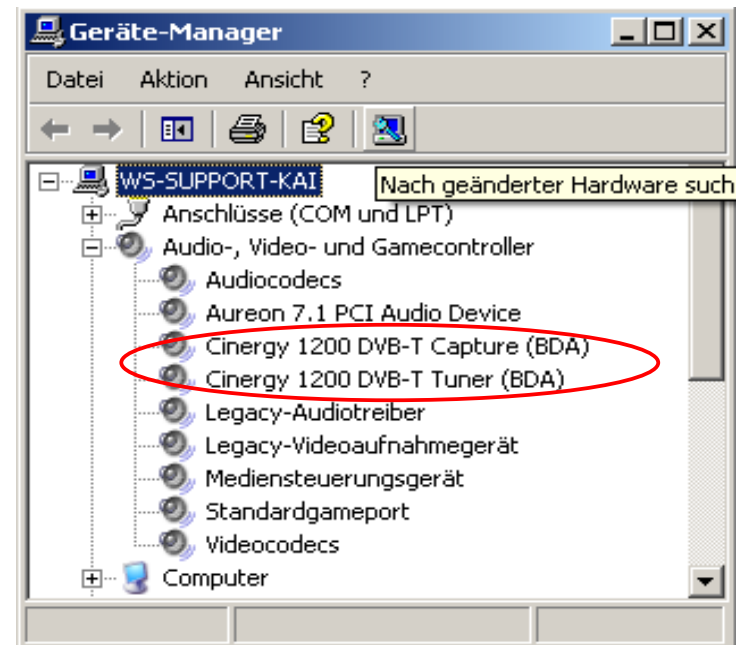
Geräte-Manager

Datei Aktion Ansicht ?

WS-SUPPORT-KAI
Nach geänderter Hardware such
Anschlüsse (COM und LPT)
Audio-, Video- und Gamecontroller
Audiocodecs
Aureon 7.1 PCI Audio Device
Cinergy 1200 DVB-T Capture (BDA)
Cinergy 1200 DVB-T Tuner (BDA)
Legacy-Audiotreiber
Legacy-Videoaufnahmegerät
Mediensteuerungsgerät
Standardgameport
Videocodecs
Computer